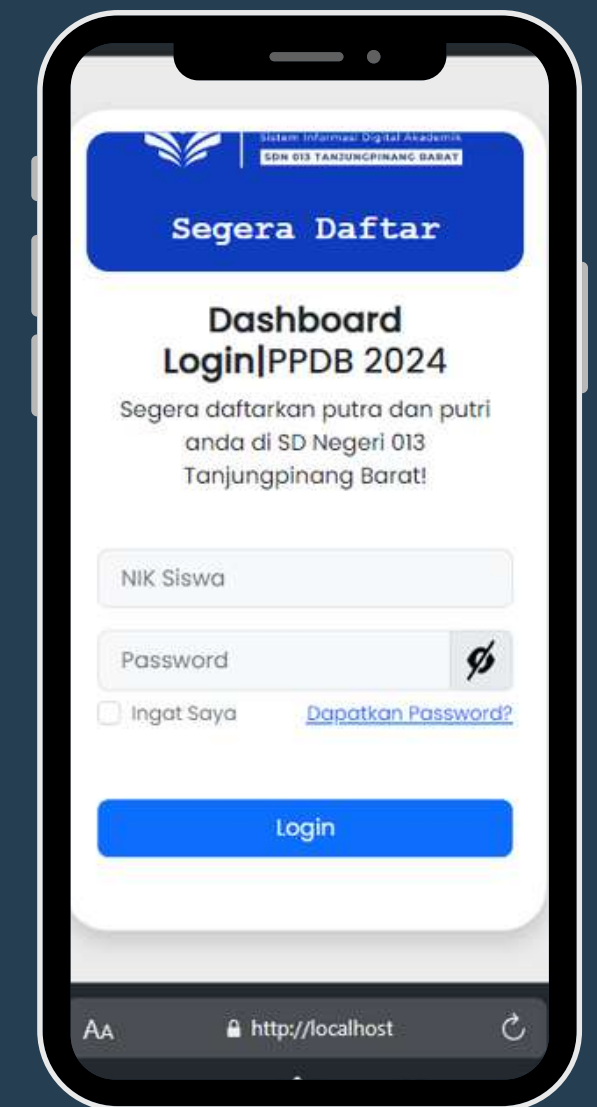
Sistem Informasi Digital Akademik
SDN 013 TANJUNGPINANG BARAT

Segera Daftar

Dashboard Login|PPDB 2024

Segera daftarkan putra dan putri anda di SD Negeri 013 Tanjungpinang Barat!

NIK Siswa

Password

Ingat Saya

Dapatkan Password?

Login

AA http://localhost